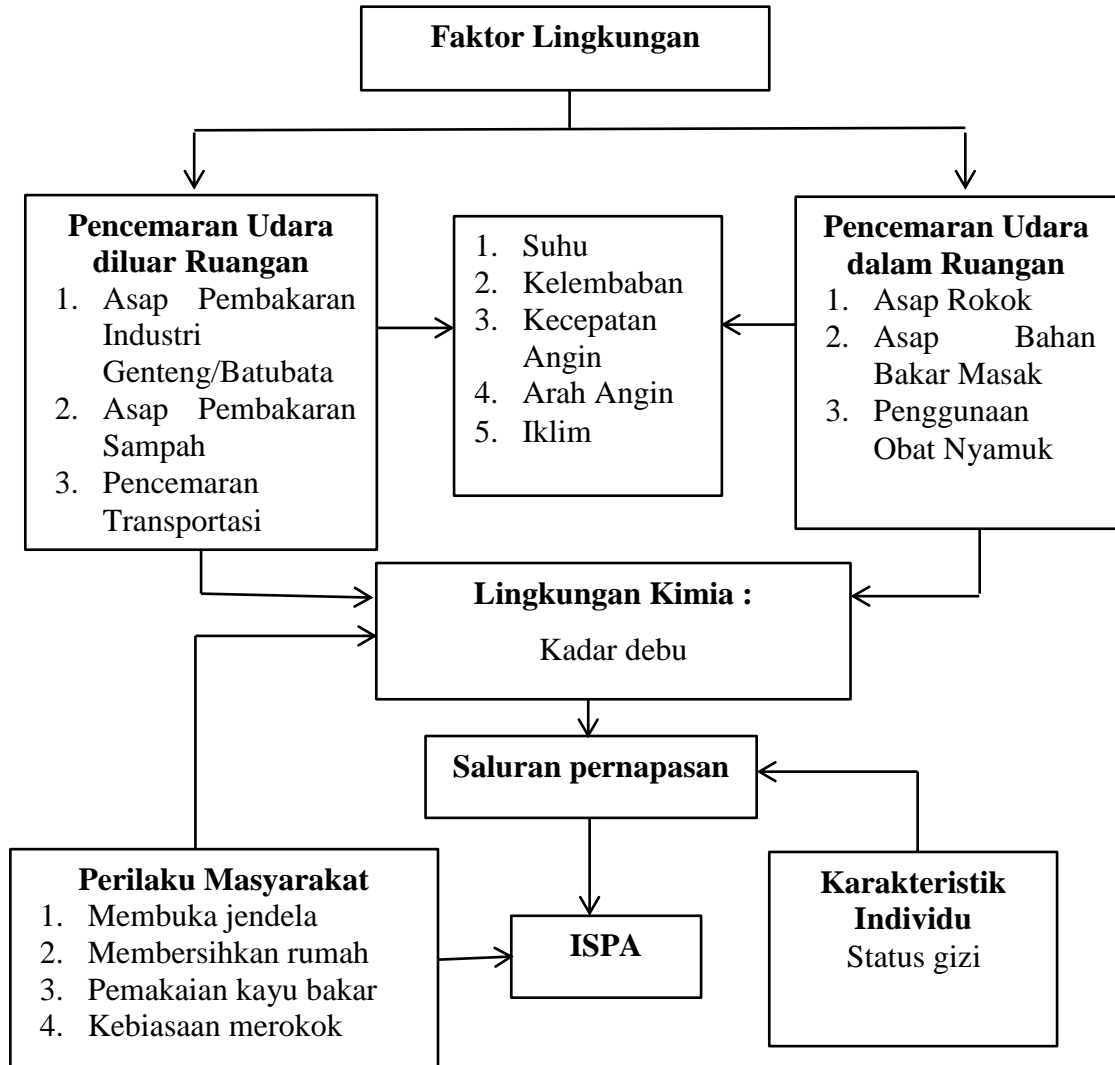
Faktor Lingkungan

Pencemaran Udara diluar Ruangan
1. Asap Pembakaran Industri Genteng/Batubata
2. Asap Pembakaran Sampah
3. Pencemaran Transportasi

1. Suhu
2. Kelembaban
3. Kecepatan Angin
4. Arah Angin
5. Iklim

Pencemaran Udara dalam Ruangan
1. Asap Rokok
2. Asap Bahan Bakar Masak
3. Penggunaan Obat Nyamuk

Lingkungan Kimia :
Kadar debu

Saluran pernapasan

Perilaku Masyarakat
1. Membuka jendela
2. Membersihkan rumah
3. Pemakaian kayu bakar
4. Kebiasaan merokok

ISPA

Karakteristik Individu
Status gizi